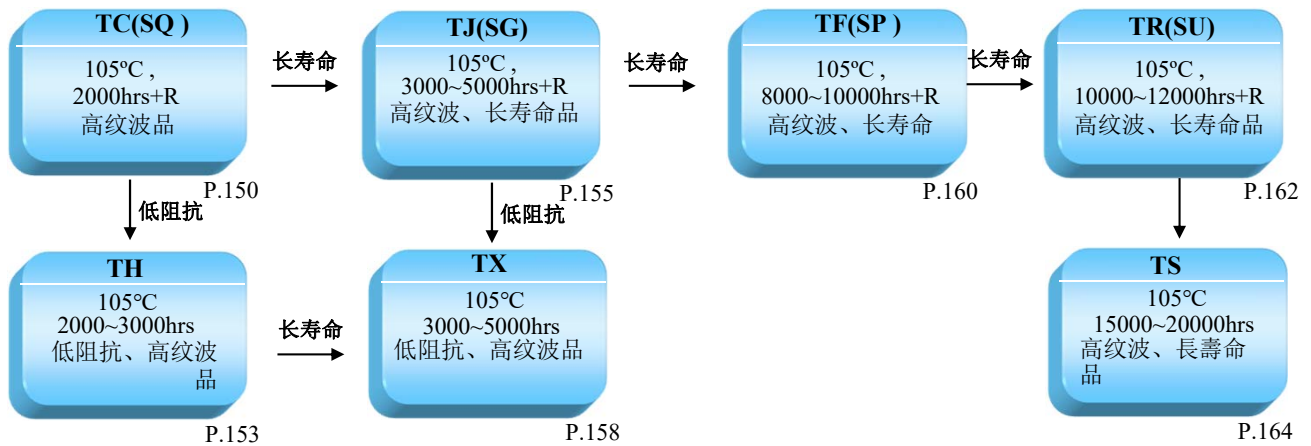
TC(SQ )

105ºC ,
2000hrs+R
高纹波品

P.150

长寿命

TJ(SG)

105ºC ,
3000~5000hrs+R
高纹波、长寿命品

P.155

长寿命

TF(SP )

105ºC ,
8000~10000hrs+R
高纹波、长寿命

P.160

长寿命

TR(SU)

105ºC ,
10000~12000hrs+R
高纹波、长寿命品

P.162

低阻抗

低阻抗

TH

105℃
2000~3000hrs
低阻抗、高纹波品

P.153

长寿命

TX

105℃
3000~5000hrs
低阻抗、高纹波品

P.158

TS

105℃
15000~20000hrs
高纹波、長壽命品

P.164